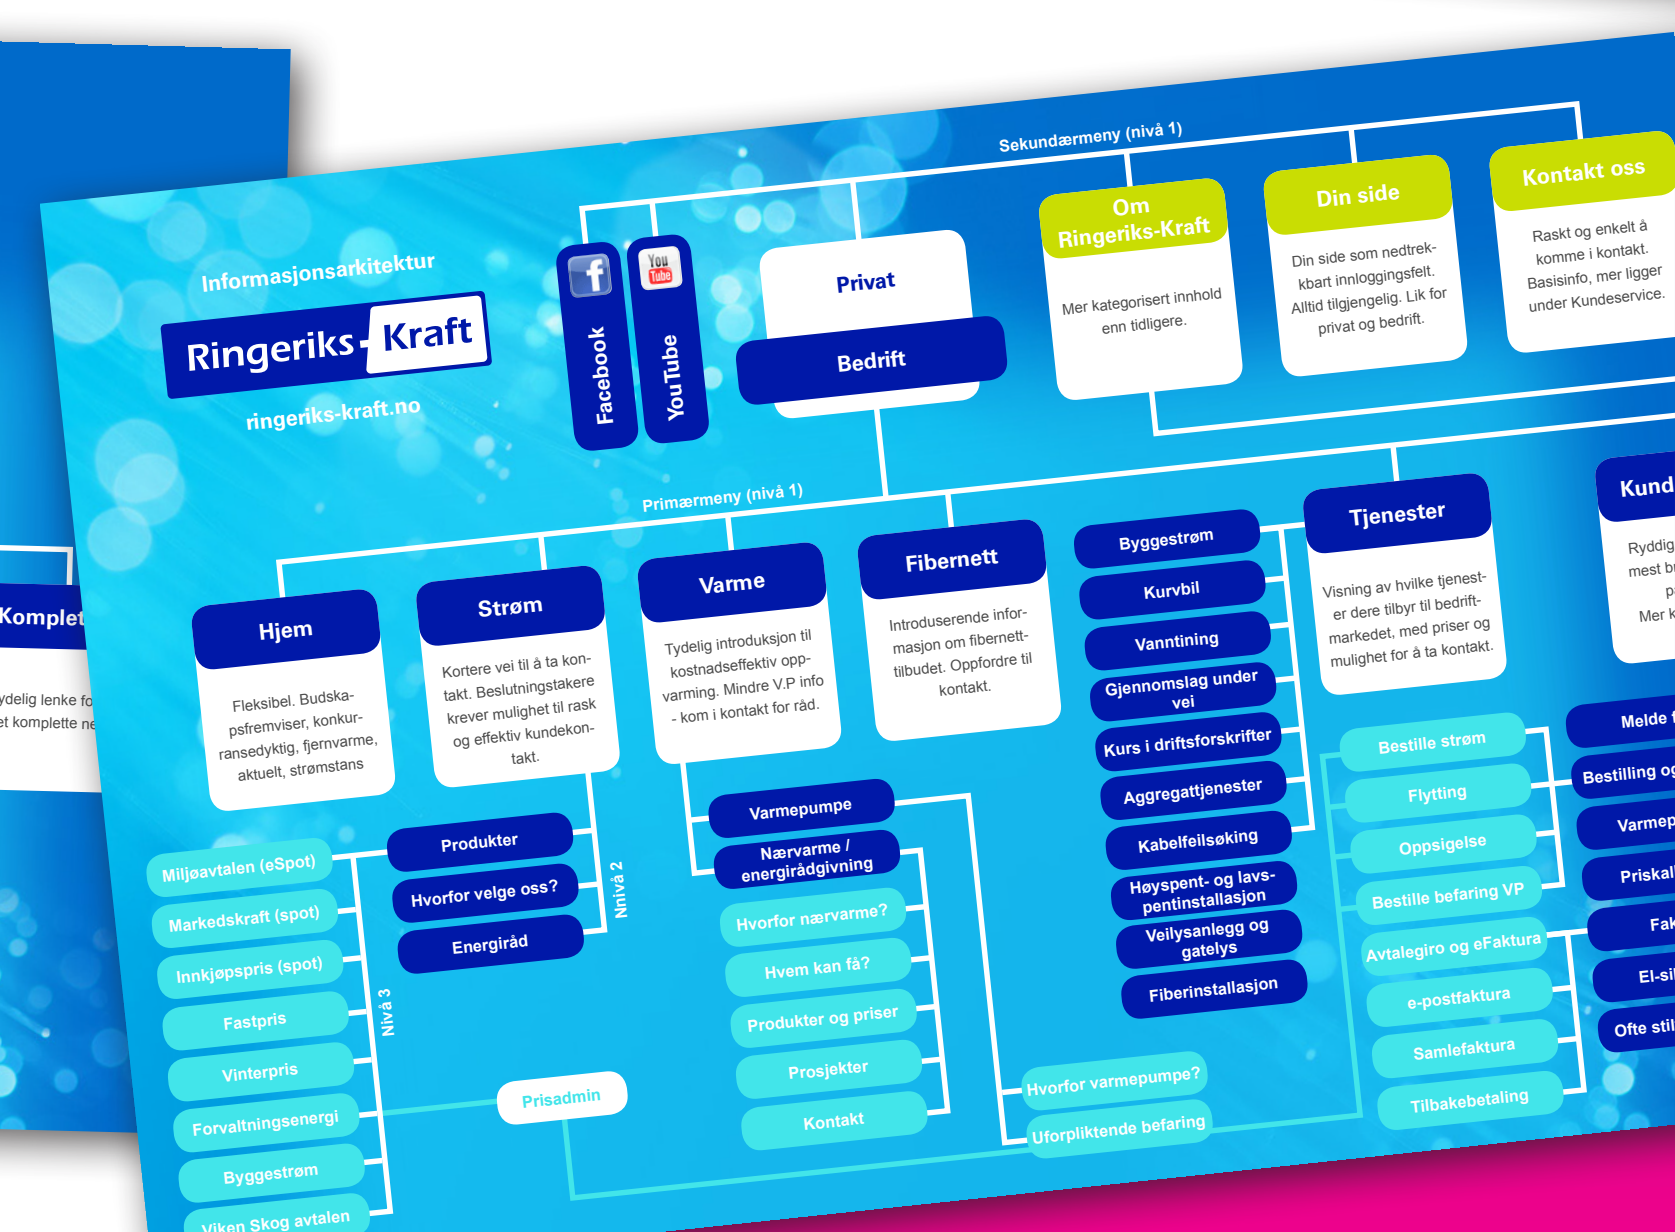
Komplet

ydelig lenke fo
et komplette ne

Informasjonsarkitektur

Ringeriks Kraft

ringeriks-kraft.no

Facebook

You Tube

YouTube

Sekundærmeny (nivå 1)

Privat

Bedrift

Om Ringeriks-Kraft

Mer kategorisert innhold enn tidligere.

Din side

Din side som nedtrekkbart innloggingsfelt. Alltid tilgjengelig. Lik for privat og bedrift.

Kontakt oss

Raskt og enkelt å komme i kontakt. Basisinfo, mer ligger under Kundeservice.

Primærmeny (nivå 1)

Hjem

Fleksibel. Budskapsfremviser, konkuransedyktig, fjernvarme, aktuelt, strømstans

Strøm

Kortere vei til å ta kontakt. Beslutningstakere krever mulighet til rask og effektiv kundekontakt.

Varme

Tydelig introduksjon til kostnadseffektiv oppvarming. Mindre V.P info - kom i kontakt for råd.

Fibernett

Introduserende informasjon om fibernetttilbudet. Oppfordre til kontakt.

Byggestrøm

Kurvbil

Vanntining

Gjennomslag under vei

Kurs i driftsforskrifter

Aggregattjenester

Kabelfeilsøking

Høyspent- og lavspentinstallasjon

Veilysanlegg og gatelys

Fiberinstallasjon

Tjenester

Visning av hvilke tjenester dere tilbyr til bedriftmarkedet, med priser og mulighet for å ta kontakt.

Kund

Ryddig
mest b
p
Mer k

Miljøavtalen (eSpot)

Markedskraft (spot)

Innkjøpspris (spot)

Fastpris

Vinterpris

Forvaltningsenergi

Byggestrøm

Viken Skog avtalen

Nivå 3

Produkter

Hvorfor velge oss?

Energiråd

Nivå 2

Prisadmin

Varmepumpe

Nærvarme / energirådgivning

Hvorfor nærvarme?

Hvem kan få?

Produkter og priser

Prosjekter

Kontakt

Hvorfor varmepumpe?

Uforpliktende befaring

Bestille strøm

Flytting

Oppsigelse

Bestille befaring VP

Avtalegiro og eFaktura

e-postfaktura

Samlefaktura

Tilbakebetaling

Melde

Bestilling og

Varmep

Priskal

Fak

El-si

Ofte stil